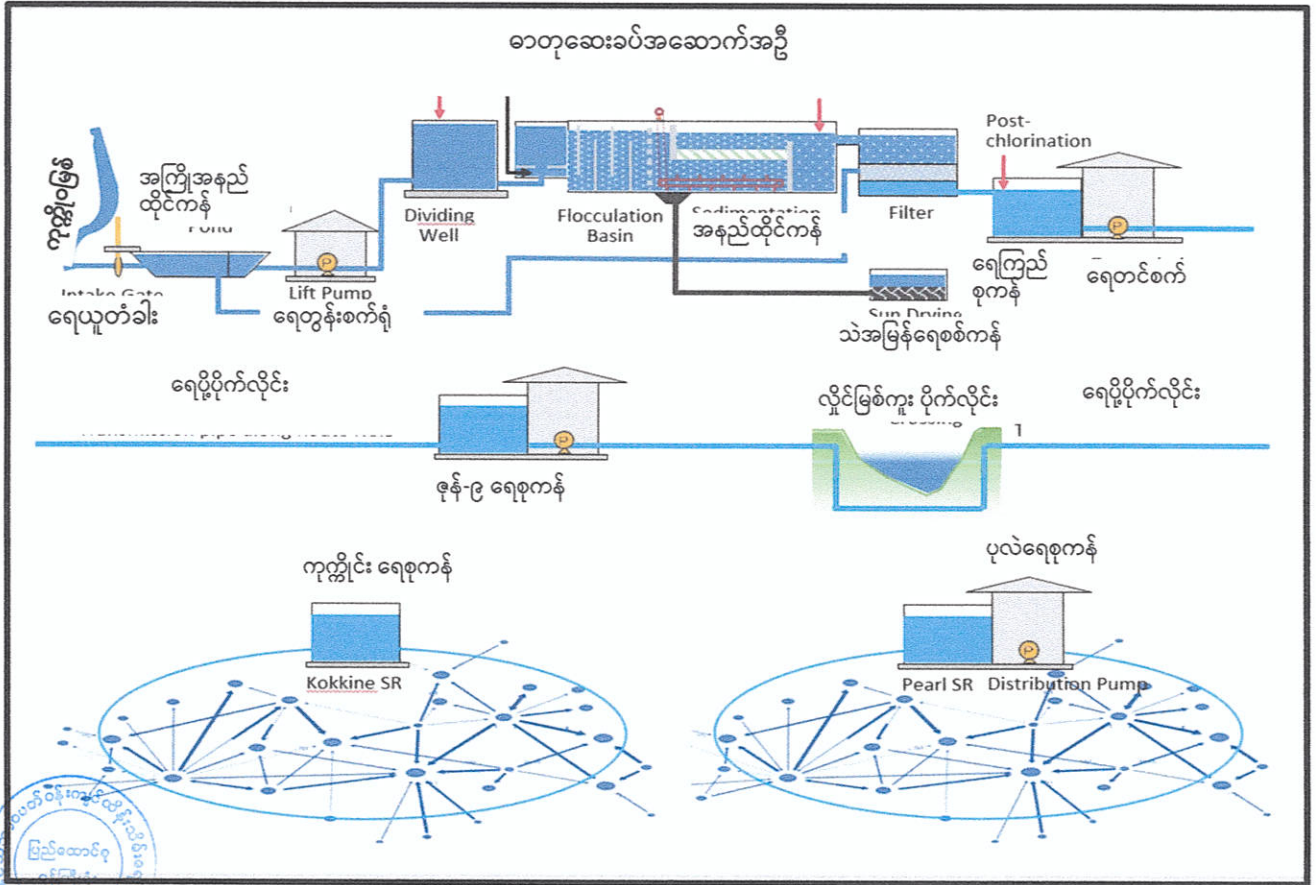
ဓာတုဆေးခပ်အဆောက်အဦ

ကန်ကြီးဝမ်း

အကြိုအနည်ထိုင်ကန်
Pond

Intake Gate
ရေယူတံခါး

Lift Pump
ရေတွန်းစက်ရုံ

P

Dividing Well

Flocculation Basin

Sedimentation
အနည်ထိုင်ကန်

Filter

Post-chlorination

ရေကြည်စုကန်

P

ရေတင်စက်

Sun Drying
သဲအမြှုန်ရေစစ်ကန်

ရေပို့ပိုက်လိုင်း

P

ဗုန်-၉ ရေစုကန်

လှိုင်မြစ်ကူး ပိုက်လိုင်း
Crossing

ရေပို့ပိုက်လိုင်း

ကုက္ကိုင်း ရေစုကန်

Kokkine SR

ပုလဲရေစုကန်

P

Pearl SR Distribution Pump

ပြည်ထောင်စု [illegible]